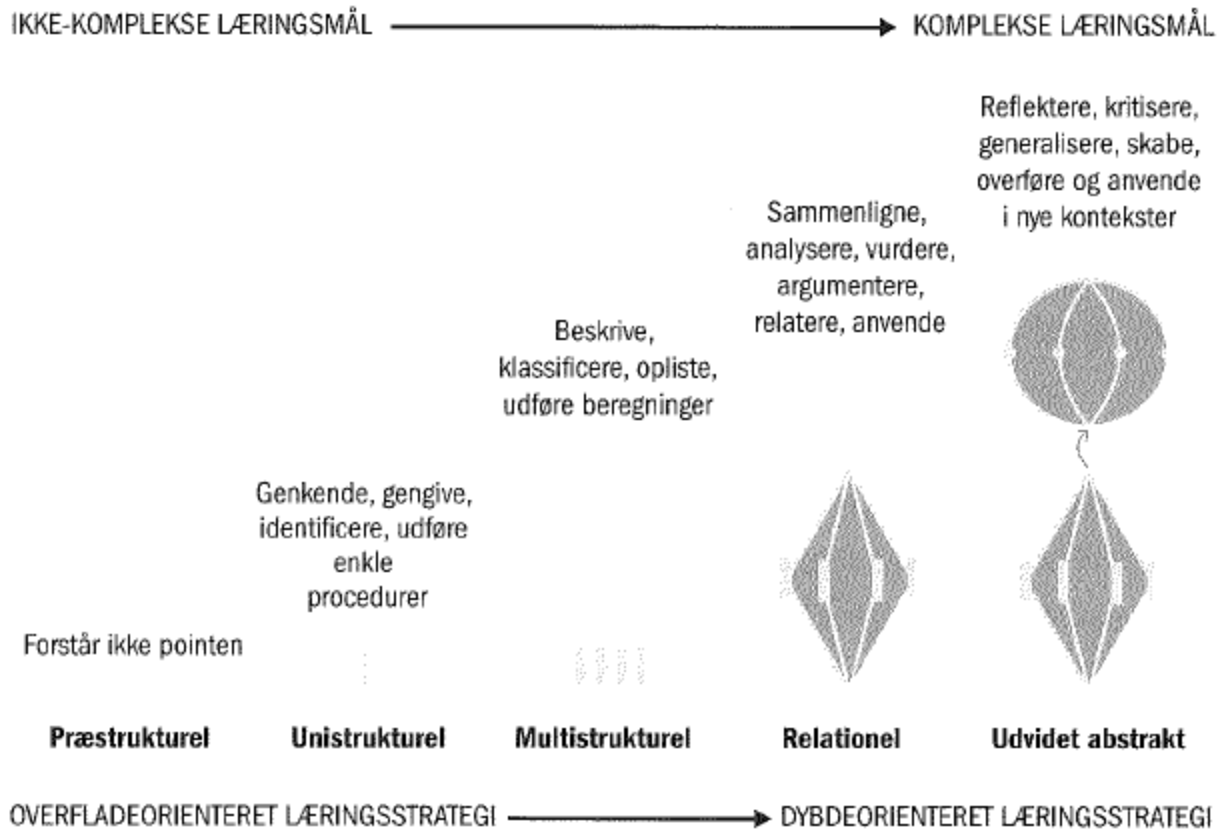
IKKE-KOMPLEKSE LÆRINGSMÅL → KOMPLEKSE LÆRINGSMÅL

Reflektere, kritisere, generalisere, skabe, overføre og anvende i nye kontekster

Sammenligne, analysere, vurdere, argumentere, relatere, anvende

Beskrive, klassificere, opliste, udføre beregninger

Genkende, gengive, identificere, udføre enkle procedurer

Forstår ikke pointen

Præstrukturel

Unistrukturel

Multistrukturel

Relationel

Udvidet abstrakt

OVERFLADEORIENTERET LÆRINGSSTRATEGI → DYBDEORIENTERET LÆRINGSSTRATEGI